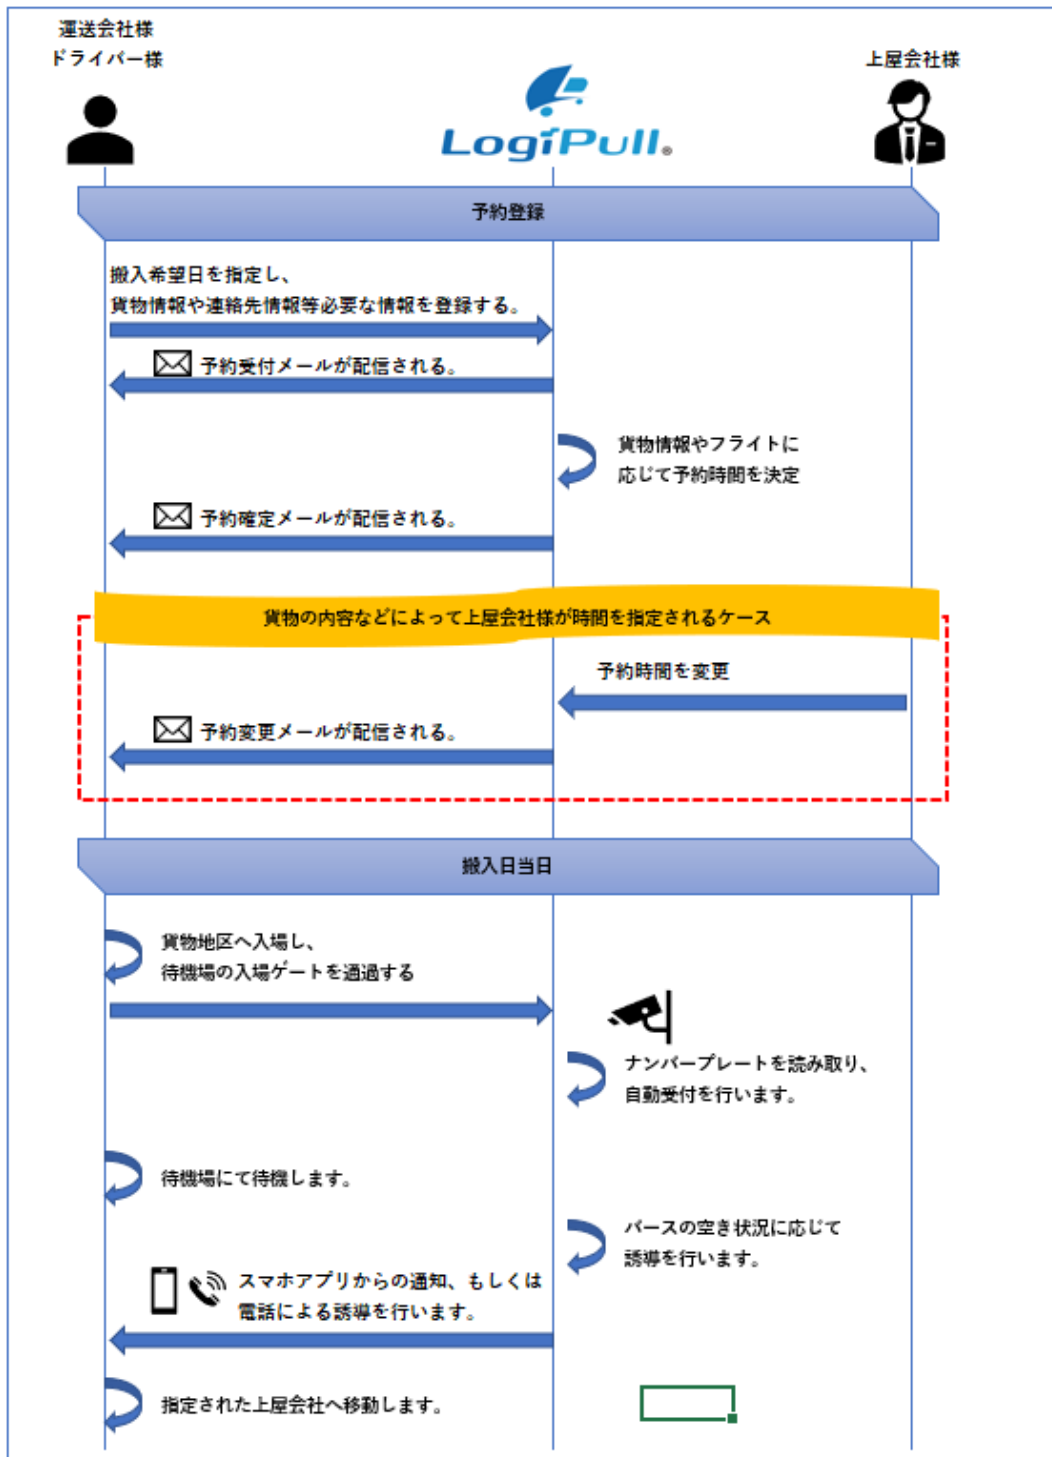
運送会社様
ドライバー様

LogiPull

上屋会社様

予約登録

搬入希望日を指定し、
貨物情報や連絡先情報等必要な情報を登録する。

予約受付メールが配信される。

貨物情報やフライトに
応じて予約時間を決定

予約確定メールが配信される。

貨物の内容などによって上屋会社様が時間を指定されるケース

予約時間を変更

予約変更メールが配信される。

搬入日当日

貨物地区へ入場し、
待機場の入場ゲートを通過する

ナンバープレートを読み取り、
自動受付を行います。

待機場にて待機します。

バースの空き状況に応じて
誘導を行います。

スマホアプリからの通知、もしくは
電話による誘導を行います。

指定された上屋会社へ移動します。